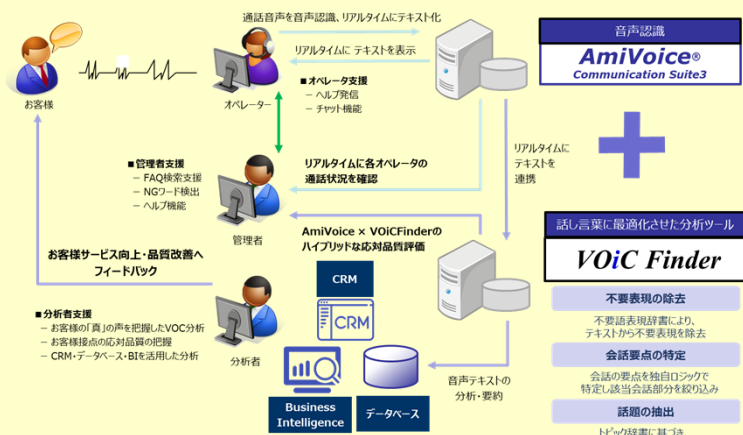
通話音声を音声認識、リアルタイムにテキスト化

リアルタイムに テキストを表示

音声認識

AmiVoice®
Communication Suite3

お客様

オペレーター

■ オペレータ支援
– ヘルプ発信
– チャット機能

■ 管理者支援
– FAQ検索支援
– NGワード検出
– ヘルプ機能

リアルタイムに各オペレータの通話状況を確認

リアルタイムにテキストを連携

管理者

AmiVoice × VOiCFinderのハイブリッドな応対品質評価

話し言葉に最適化させた分析ツール

VOiC Finder

お客様サービス向上・品質改善へフィードバック

CRM

CRM

不要表現の除去

不要語表現辞書により、テキストから不要表現を除去

■ 分析者支援
– お客様の「真」の声を把握したVOC分析
– お客様接点の応対品質の把握
– CRM・データベース・BIを活用した分析

分析者

会話要点の特定

会話の要点を独自ロジックで特定し該当会話部分を絞り込み

音声テキストの分析・要約

Business Intelligence

データベース

話題の抽出

トピック辞書に基づき